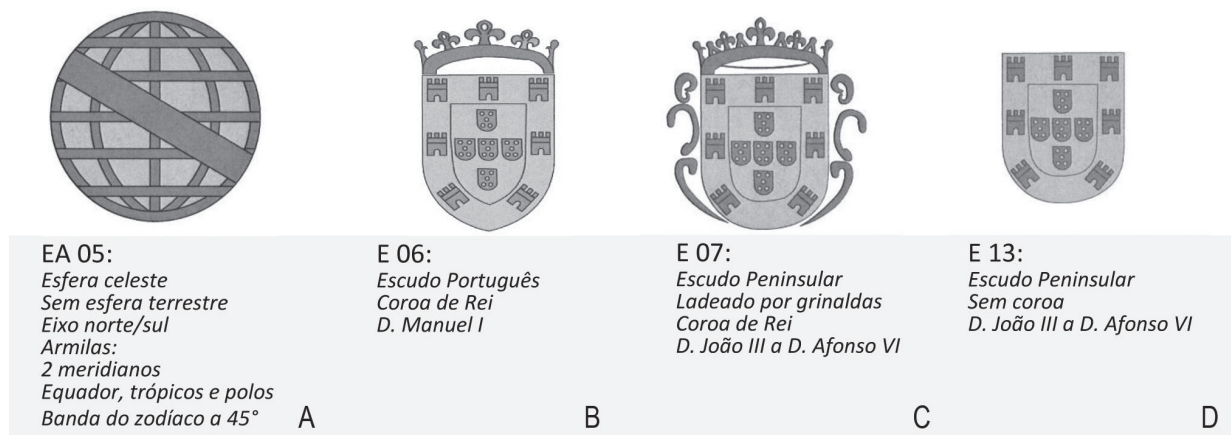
EA 05:
Esfera celeste
Sem esfera terrestre
Eixo norte/sul
Armilas:
2 meridianos
Equador, trópicos e polos
Banda do zodíaco a 45°
A

E 06:
Escudo Português
Coroa de Rei
D. Manuel I
B

E 07:
Escudo Peninsular
Ladeado por grinaldas
Coroa de Rei
D. João III a D. Afonso VI
C

E 13:
Escudo Peninsular
Sem coroa
D. João III a D. Afonso VI
D